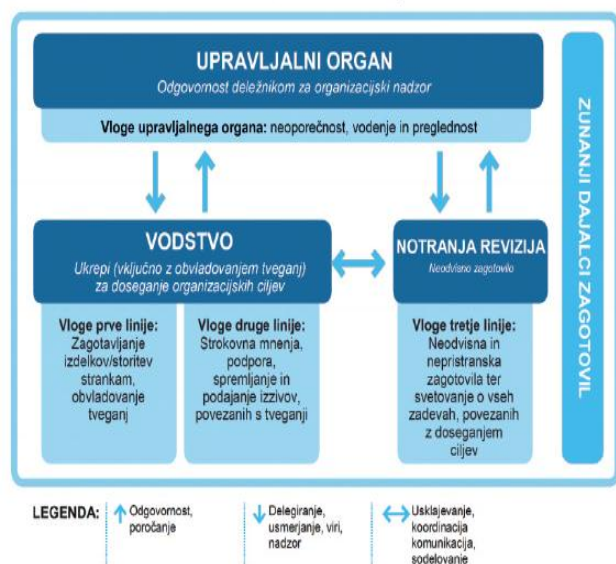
UPRAVLJALNI ORGAN
Odgovornost deležnikom za organizacijski nadzor

Vloge upravljalnega organa: neoporečnost, vodenje in preglednost

ZUNANJI DAJALCI ZAGOTOVIL

VODSTVO
Ukrepi (vključno z obvladovanjem tveganj) za doseganje organizacijskih ciljev

NOTRANJA REVIZIJA
Neodvisno zagotovilo

Vloge prve linije:
Zagotavljanje izdelkov/storitev strankam, obvladovanje tveganj

Vloge druge linije:
Strokovna mnenja, podpora, spremljanje in podajanje izzivov, povezanih s tveganji

Vloge tretje linije:
Neodvisna in nepristranska zagotovila ter svetovanje o vseh zadevah, povezanih z doseganjem ciljev

LEGENDA: Odgovornost, poročanje | Delegiranje, usmerjanje, viri, nadzor | Usklajevanje, koordinacija komunikacija, sodelovanje